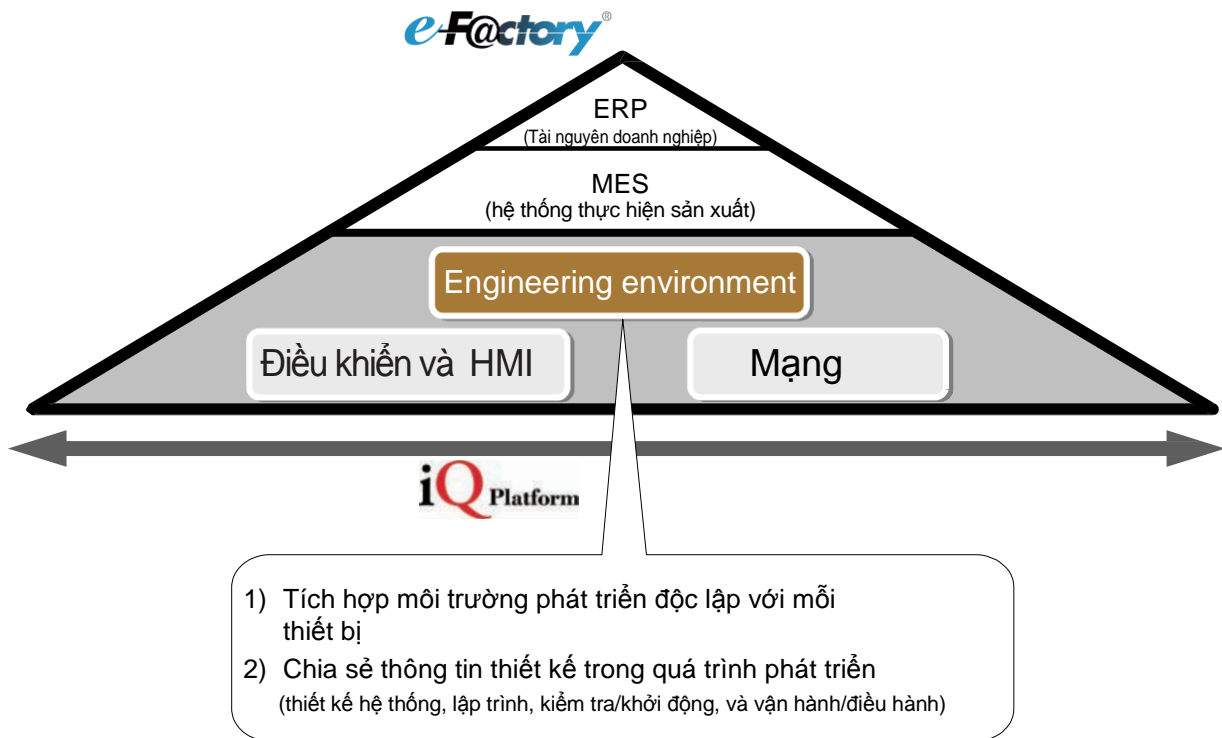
e-F@ctory®

ERP
(Tài nguyên doanh nghiệp)

MES
(hệ thống thực hiện sản xuất)

Engineering environment

Điều khiển và HMI

Mạng

iQ Platform

1) Tích hợp môi trường phát triển độc lập với mỗi thiết bị
2) Chia sẻ thông tin thiết kế trong quá trình phát triển
(thiết kế hệ thống, lập trình, kiểm tra/khởi động, và vận hành/điều hành)